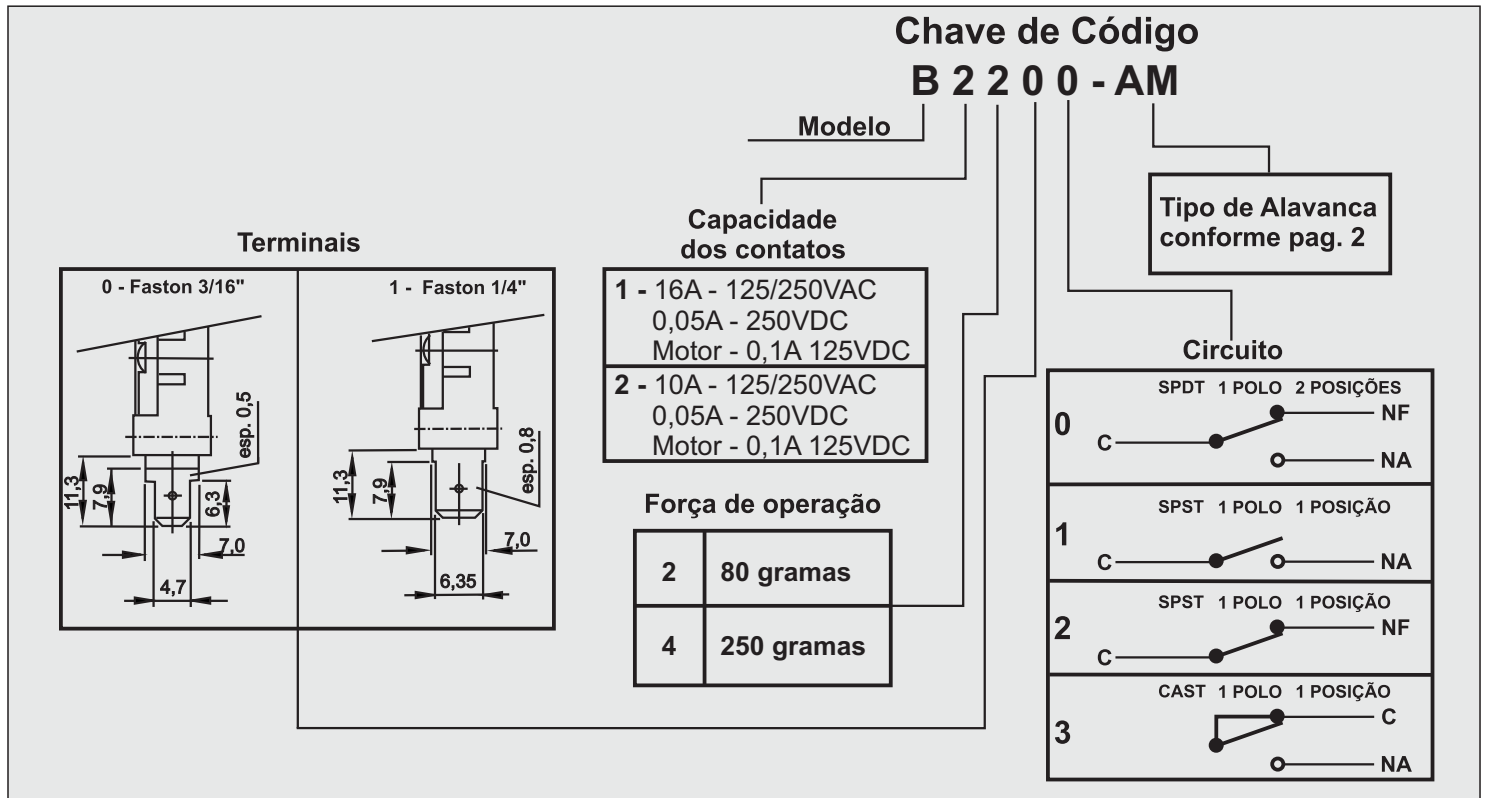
Chave de Código

B 2 2 0 0 - AM

Modelo

Capacidade dos contatos

| 1 - 16A - 125/250VAC 0,05A - 250VDC Motor - 0,1A 125VDC |
|---|
| 2 - 10A - 125/250VAC 0,05A - 250VDC Motor - 0,1A 125VDC |

Tipo de Alavanca conforme pag. 2

Terminais

0 - Faston 3/16"

esp. 0,5

11,3

7,9

6,3

7,0

4,7

1 - Faston 1/4"

esp. 0,8

11,3

7,9

7,0

6,35

Força de operação

| 2 | 80 gramas |
|---|---|
| 4 | 250 gramas |

Circuito

0 SPDT 1 POLO 2 POSIÇÕES
C NF NA

1 SPST 1 POLO 1 POSIÇÃO
C NA

2 SPST 1 POLO 1 POSIÇÃO
C NF

3 CAST 1 POLO 1 POSIÇÃO
C NA